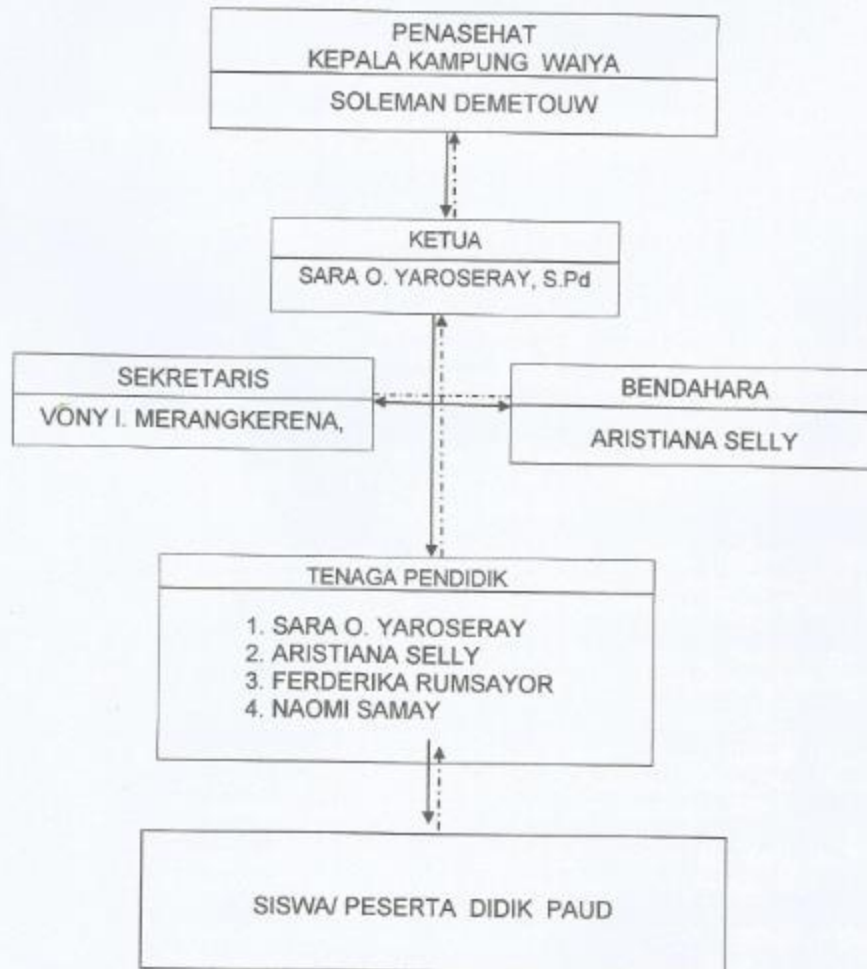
PENASEHAT
KEPALA KAMPUNG WAIYA

SOLEMAN DEMETOUW

KETUA

SARA O. YAROSERAY, S.Pd

SEKRETARIS

VONY I. MERANGKERENA,

BENDAHARA

ARISTIANA SELLY

TENAGA PENDIDIK

1. SARA O. YAROSERAY
2. ARISTIANA SELLY
3. FERDERIKA RUMSAYOR
4. NAOMI SAMAY

SISWA/ PESERTA DIDIK PAUD